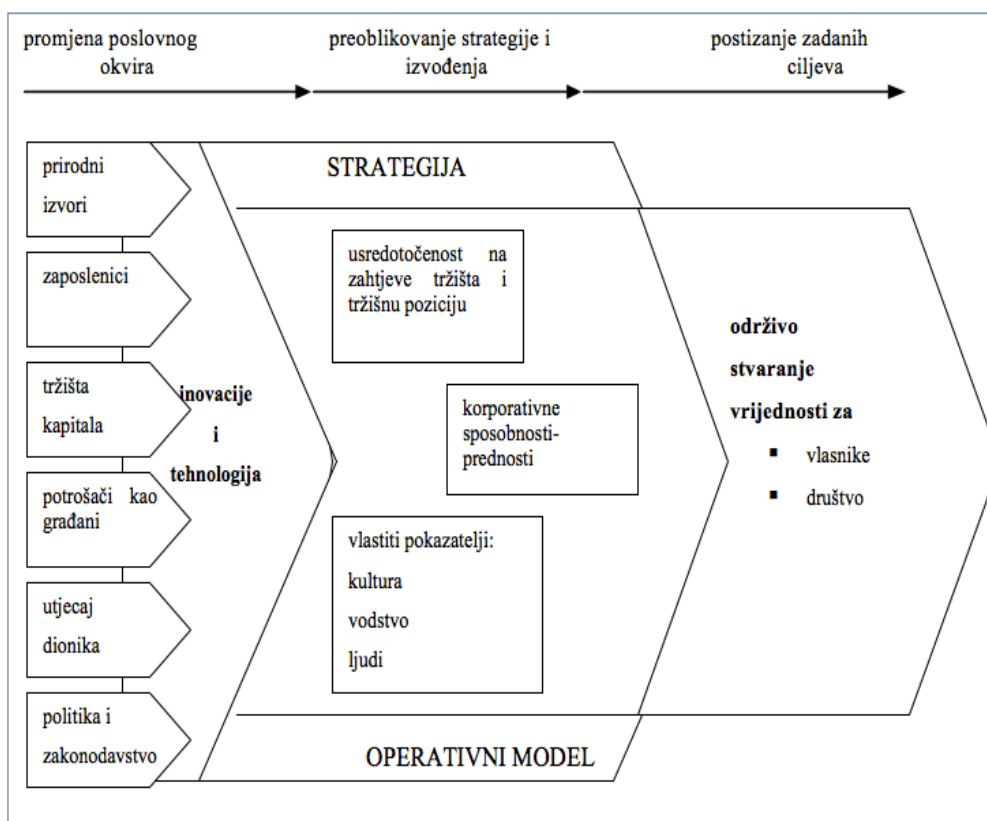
promjena poslovnog okvira

preoblikovanje strategije i izvođenja

postizanje zadanih ciljeva

prirodni izvori

zaposlenici

tržišta kapitala

potrošači kao građani

utjecaj dionika

politika i zakonodavstvo

inovacije i tehnologija

STRATEGIJA

usredotočenost na zahtjeve tržišta i tržišnu poziciju

korporativne sposobnosti-prednosti

vlastiti pokazatelji:
kultura
vodstvo
ljudi

OPERATIVNI MODEL

održivo stvaranje vrijednosti za
▪ vlasnike
▪ društvo